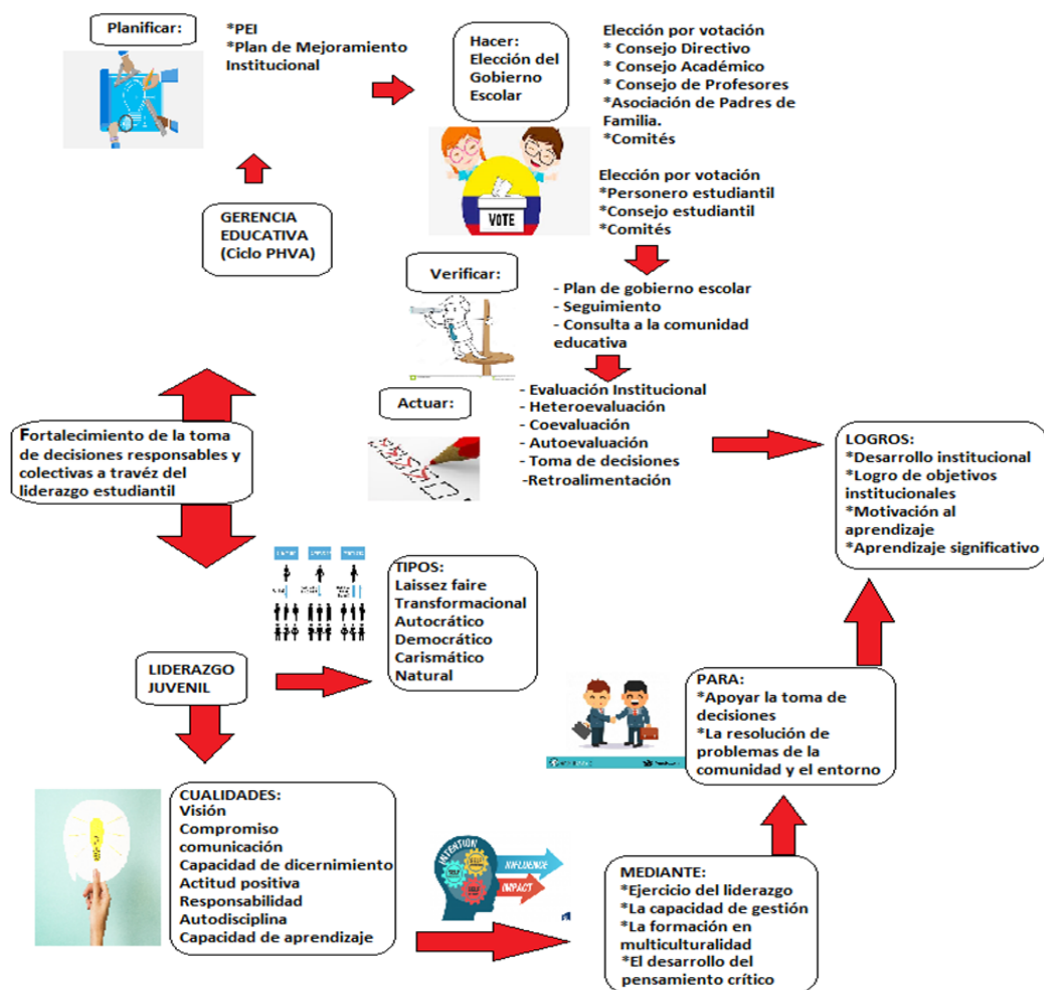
Planificar:

*PEI
*Plan de Mejoramiento Institucional

Hacer: Elección del Gobierno Escolar

Elección por votación
* Consejo Directivo
* Consejo Académico
* Consejo de Profesores
*Asociación de Padres de Familia.
*Comités

VOTE

Elección por votación
*Personero estudiantil
*Consejo estudiantil
*Comités

GERENCIA EDUCATIVA (Ciclo PHVA)

Verificar:

- Plan de gobierno escolar
- Seguimiento
- Consulta a la comunidad educativa

Actuar:

- Evaluación Institucional
- Heteroevaluación
- Coevaluación
- Autoevaluación
- Toma de decisiones
-Retroalimentación

LOGROS:
*Desarrollo institucional
*Logro de objetivos institucionales
*Motivación al aprendizaje
*Aprendizaje significativo

Fortalecimiento de la toma de decisiones responsables y colectivas a travéz del liderazgo estudiantil

TIPOS:
Laissez faire
Transformacional
Autocrático
Democrático
Carismático
Natural

LIDERAZGO JUVENIL

PARA:
*Apoyar la toma de decisiones
*La resolución de problemas de la comunidad y el entorno

CUALIDADES:
Visión
Compromiso
comunicación
Capacidad de dicernimiento
Actitud positiva
Responsabilidad
Autodisciplina
Capacidad de aprendizaje

INTENTION
INFLUENCE
IMPACT

MEDIANTE:
*Ejercicio del liderazgo
*La capacidad de gestión
*La formación en multiculturalidad
*El desarrollo del pensamiento crítico